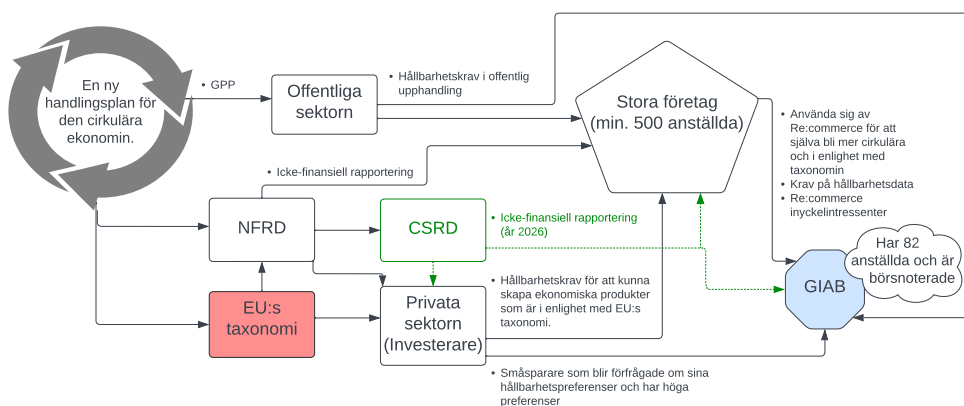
En ny handlingsplan för den cirkulära ekonomin.

• GPP

Offentliga sektorn

• Hållbarhetskrav i offentlig upphandling

Stora företag (min. 500 anställda)

• Använda sig av Re:commerce för att själva bli mer cirkulära och i enlighet med taxonomin
• Krav på hållbarhetsdata
• Re:commerce inyckelintressenter

• Icke-finansiell rapportering

NFRD

CSRD

• Icke-finansiell rapportering (år 2026)

Har 82 anställda och är börsnoterade

GIAB

EU:s taxonomi

Privata sektorn (Investerare)

• Hållbarhetskrav för att kunna skapa ekonomiska produkter som är i enlighet med EU:s taxonomi.

• Småsparare som blir förfrågade om sina hållbarhetspreferenser och har höga preferenser